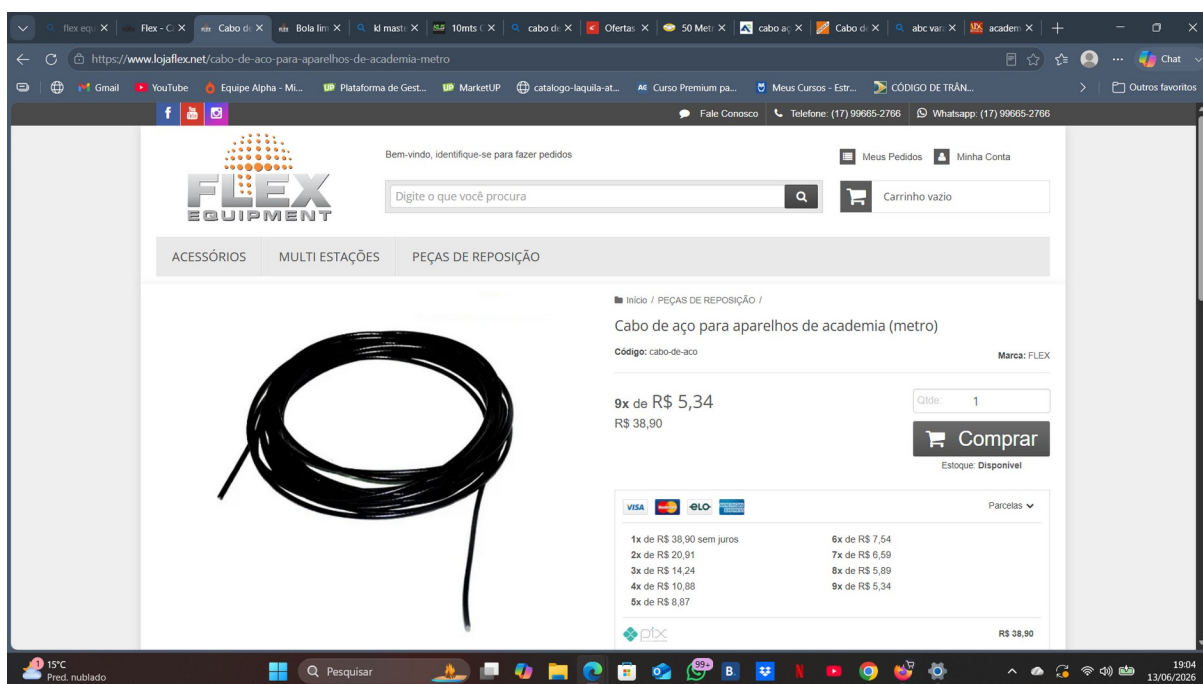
flex equ | Flex - C | Cabo de | Bola lim | kl mast | 10mts | cabo de | Ofertas | 50 Met | cabo aç | Cabo d | abc var | academ

https://www.lojaflex.net/cabo-de-aco-para-aparelhos-de-academia-metro

Chat

Gmail | YouTube | Equipe Alpha - Mi... | Plataforma de Gest... | MarketUP | catalogo-laquila-at... | Curso Premium pa... | Meus Cursos - Estr... | CÓDIGO DE TRÂN... | Outros favoritos

Fale Conosco | Telefone: (17) 99665-2766 | Whatsapp: (17) 99665-2766

FLEX EQUIPMENT

Bem-vindo, identifique-se para fazer pedidos

Meus Pedidos | Minha Conta

Digite o que você procura

Carrinho vazio

ACESSÓRIOS | MULTI ESTAÇÕES | PEÇAS DE REPOSIÇÃO

Início / PEÇAS DE REPOSIÇÃO /

Cabo de aço para aparelhos de academia (metro)

Código: cabo-de-aco

Marca: FLEX

9x de R$ 5,34
R$ 38,90

Qtde: 1

Comprar

Estoque: Disponível

VISA ELO

Parcelas

| | |
|---|---|
| 1x de R$ 38,90 sem juros | 6x de R$ 7,54 |
| 2x de R$ 20,91 | 7x de R$ 6,59 |
| 3x de R$ 14,24 | 8x de R$ 5,89 |
| 4x de R$ 10,88 | 9x de R$ 5,34 |
| 5x de R$ 8,87 | |

pix R$ 38,90

15°C
Pred. nublado

Pesquisar

99+

19:04
13/06/2026